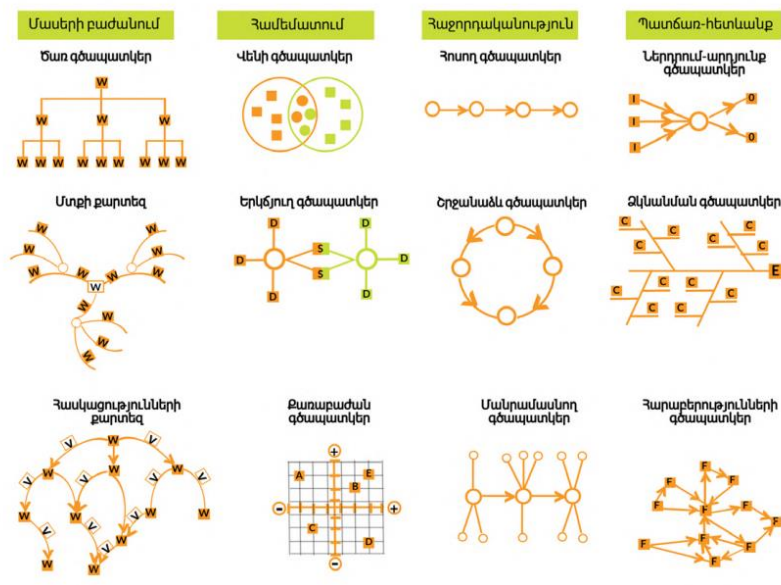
Մասերի բաժանում

Ծառ գծապատկեր

W
W W W
W W W W W W W W W

Մտքի քարտեզ

W W W W W W W W

Համեմատում

Վենի գծապատկեր

Երկճյուղ գծապատկեր

D D D S S D D D

Քառաբաժան գծապատկեր

+ − + − A E B C D

Հաջորդականություն

Հոսող գծապատկեր

Շրջանաձև գծապատկեր

Մանրամասնող գծապատկեր

Պատճառ-հետևանք

Ներդրում-արդյունք գծապատկեր

I I I O O O

Ձկնանման գծապատկեր

C C C C C C C C C C C E

Հասկացությունների քարտեզ

W V W V W W W V W W V W V W W V W W

Հարաբերությունների գծապատկեր

F F F F F F F F F F F F